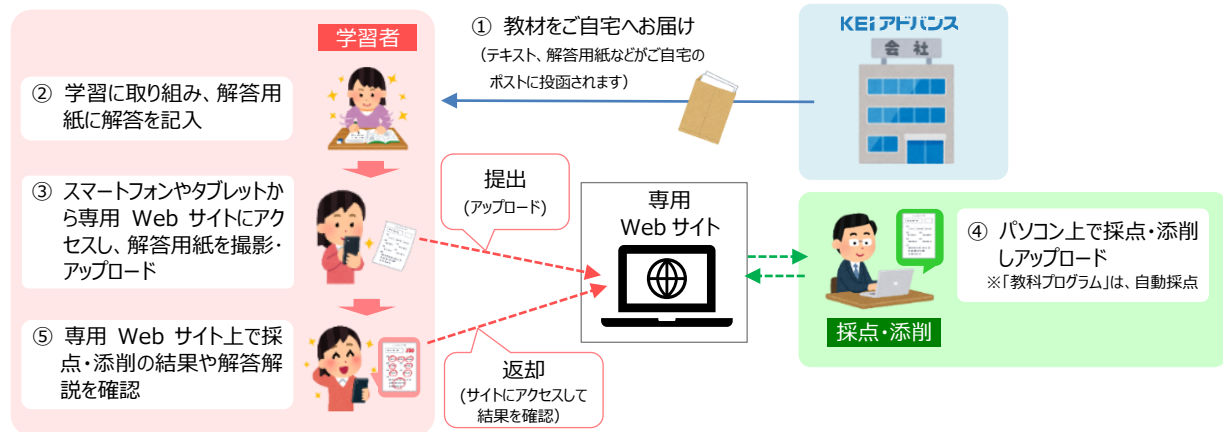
学習者

① 教材をご自宅へお届け
（テキスト、解答用紙などがご自宅のポストに投函されます）

KEIアドバンス
会社

② 学習に取り組み、解答用紙に解答を記入

③ スマートフォンやタブレットから専用 Web サイトにアクセスし、解答用紙を撮影・アップロード

提出
（アップロード）

専用
Web サイト

④ パソコン上で採点・添削しアップロード
※「教科プログラム」は、自動採点

採点・添削

⑤ 専用 Web サイト上で採点・添削の結果や解答解説を確認

返却
（サイトにアクセスして結果を確認）